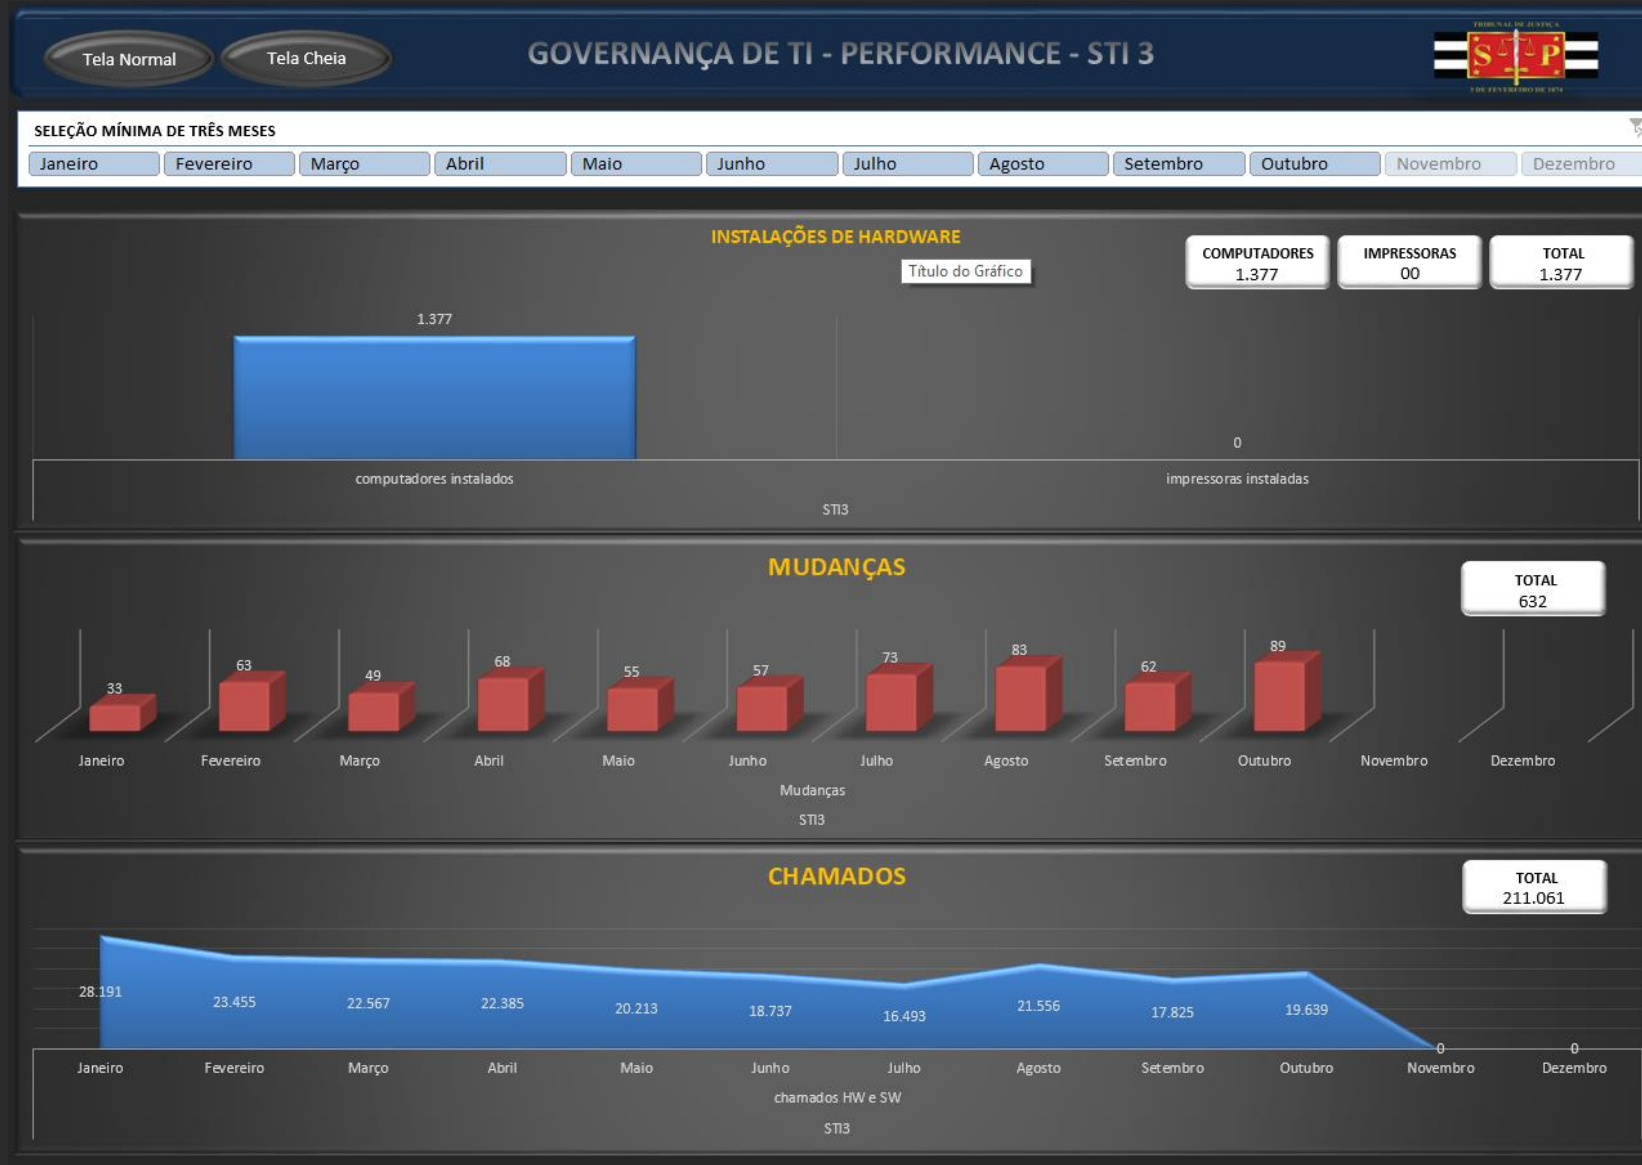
Tela Normal
Tela Cheia
GOVERNANÇA DE TI - PERFORMANCE - STI 3

TRIBUNAL DE JUSTIÇA
S P
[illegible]

SELEÇÃO MÍNIMA DE TRÊS MESES

Janeiro Fevereiro Março Abril Maio Junho Julho Agosto Setembro Outubro Novembro Dezembro

INSTALAÇÕES DE HARDWARE

Título do Gráfico

COMPUTADORES
1.377

IMPRESSORAS
00

TOTAL
1.377

1.377

0

computadores instalados
impressoras instaladas
STI3

MUDANÇAS

TOTAL
632

33
63
49
68
55
57
73
83
62
89

Janeiro Fevereiro Março Abril Maio Junho Julho Agosto Setembro Outubro Novembro Dezembro
Mudanças
STI3

CHAMADOS

TOTAL
211.061

28.191
23.455
22.567
22.385
20.213
18.737
16.493
21.556
17.825
19.639
0
0

Janeiro Fevereiro Março Abril Maio Junho Julho Agosto Setembro Outubro Novembro Dezembro
chamados HW e SW
STI3